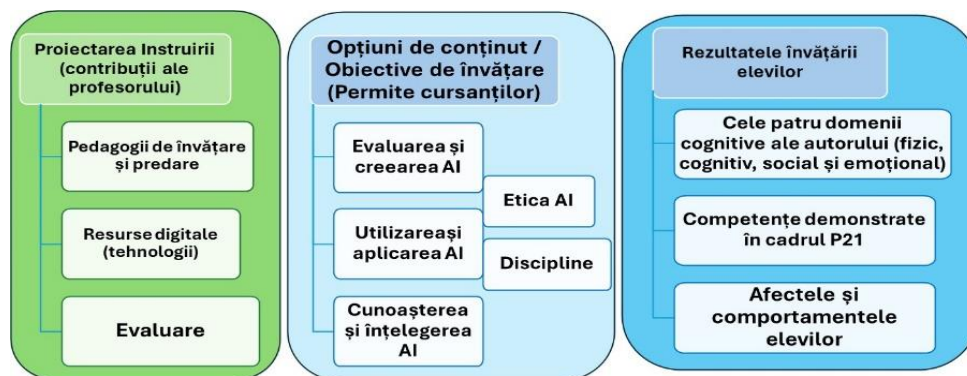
Proiectarea Instruirii (contribuții ale profesorului)

Pedagogii de învățare și predare

Resurse digitale (tehnologii)

Evaluare

Opțiuni de conținut / Obiective de învățare (Permite cursanților)

Evaluarea și creearea AI

Utilizareași aplicarea AI

Cunoașterea și înțelegerea AI

Etica AI

Discipline

Rezultatele învățării elevilor

Cele patru domenii cognitive ale autorului (fizic, cognitiv, social și emoțional)

Competențe demonstrate în cadrul P21

Afectele și comportamentele elevilor